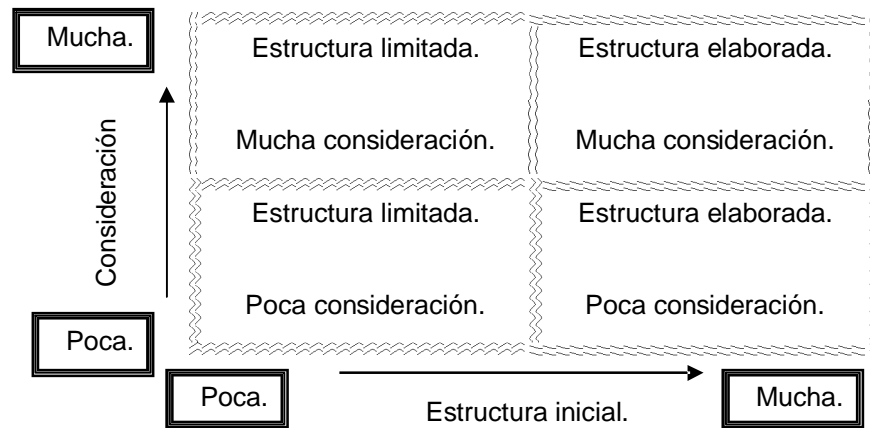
Mucha.

Consideración

Poca.

| Estructura limitada. Mucha consideración. | Estructura elaborada. Mucha consideración. |
|---|---|
| Estructura limitada. Poca consideración. | Estructura elaborada. Poca consideración. |

Poca.

Estructura inicial.

Mucha.